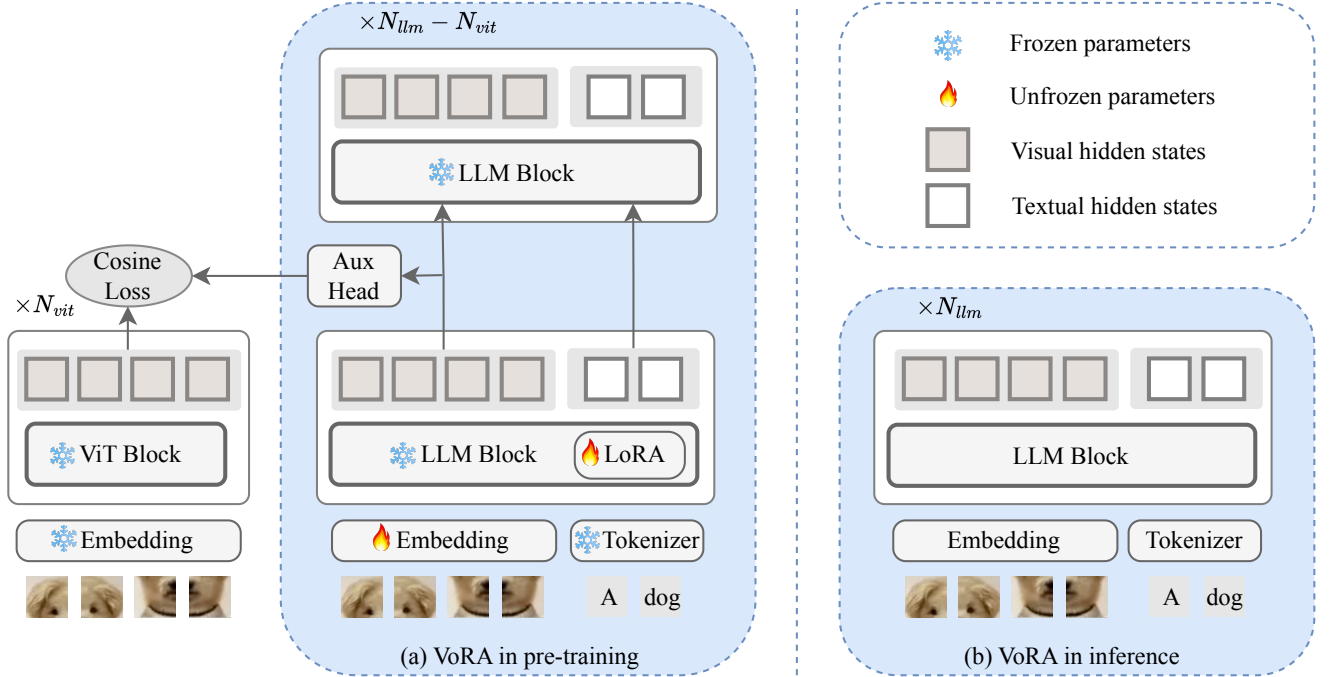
$\times N_{llm} - N_{vit}$

LLM Block

Aux Head

Cosine Loss

$\times N_{vit}$

ViT Block

Embedding

LLM Block

LoRA

Embedding

Tokenizer

A

dog

(a) VoRA in pre-training

Frozen parameters

Unfrozen parameters

Visual hidden states

Textual hidden states

$\times N_{llm}$

LLM Block

Embedding

Tokenizer

A

dog

(b) VoRA in inference